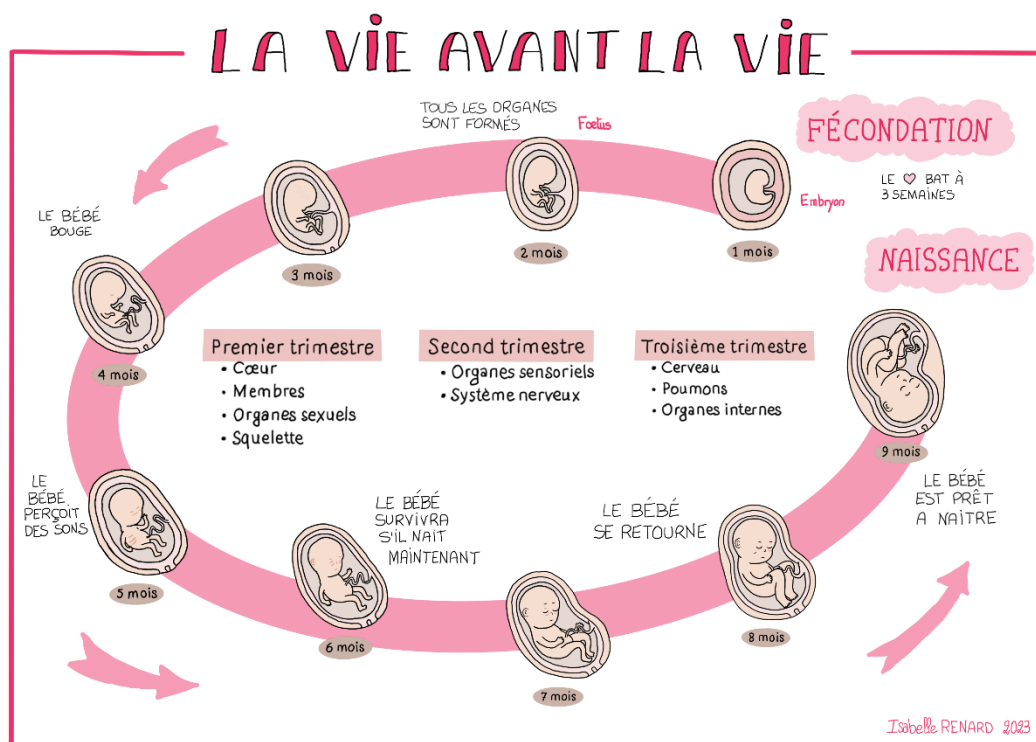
LA VIE AVANT LA VIE

FÉCONDATION

NAISSANCE

TOUS LES ORGANES SONT FORMÉS

Foetus

Embryon

LE ♡ BAT À 3 SEMAINES

1 mois

2 mois

3 mois

LE BÉBÉ BOUGE

4 mois

Premier trimestre
• Cœur
• Membres
• Organes sexuels
• Squelette

Second trimestre
• Organes sensoriels
• Système nerveux

Troisième trimestre
• Cerveau
• Poumons
• Organes internes

9 mois

LE BÉBÉ PERÇOIT DES SONS

5 mois

LE BÉBÉ SURVIVRA S'IL NAIT MAINTENANT

6 mois

7 mois

LE BÉBÉ SE RETOURNE

8 mois

LE BÉBÉ EST PRÊT À NAÎTRE

Isabelle RENARD 2023